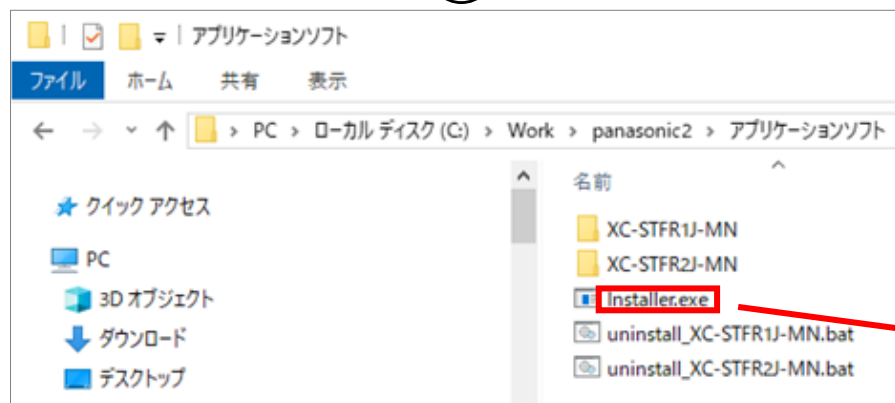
アプリケーションソフト

ファイル　ホーム　共有　表示

PC > ローカル ディスク (C:) > Work > panasonic2 > アプリケーションソフト

クイック アクセス
PC
3D オブジェクト
ダウンロード
デスクトップ

名前
XC-STFR1J-MN
XC-STFR2J-MN
Installer.exe
uninstall_XC-STFR1J-MN.bat
uninstall_XC-STFR2J-MN.bat